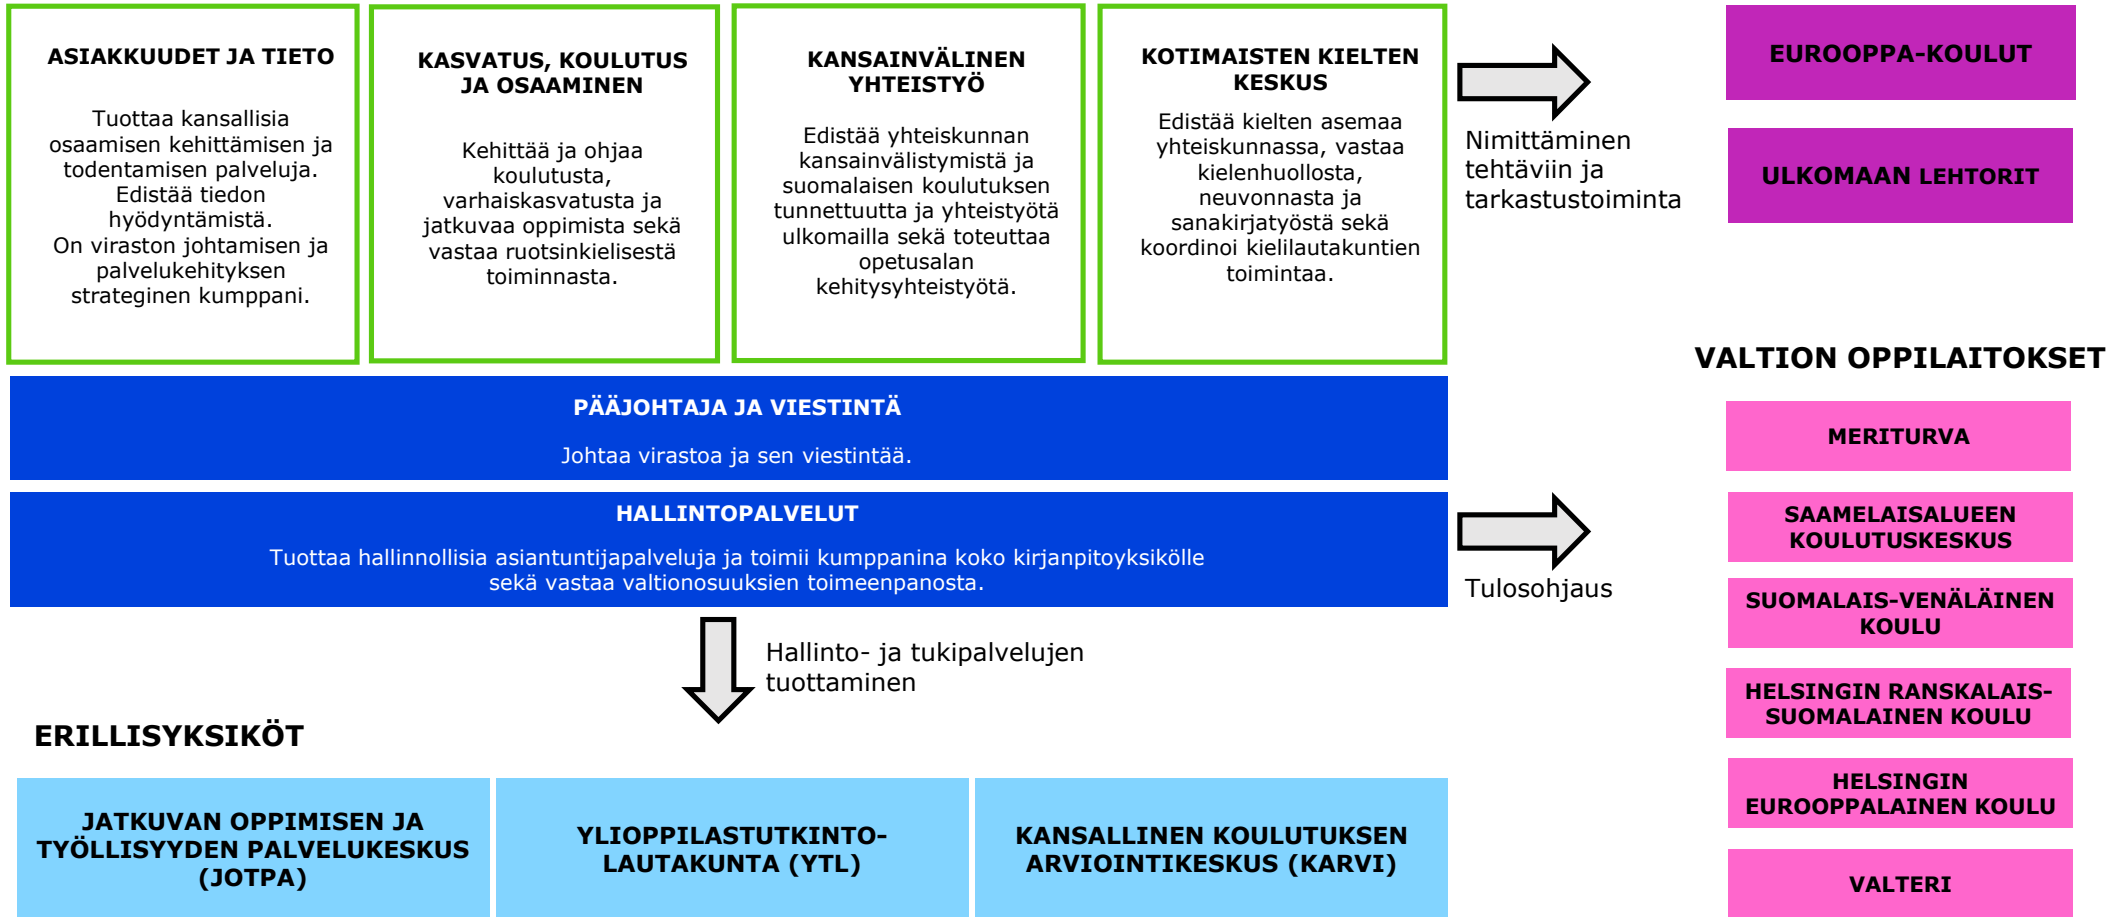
ASIAKKUUDET JA TIETO

Tuottaa kansallisia osaamisen kehittämisen ja todentamisen palveluja. Edistää tiedon hyödyntämistä. On viraston johtamisen ja palvelukehityksen strateginen kumppani.

KASVATUS, KOULUTUS JA OSAAMINEN

Kehittää ja ohjaa koulutusta, varhaiskasvatusta ja jatkuvaa oppimista sekä vastaa ruotsinkielisestä toiminnasta.

KANSAINVÄLINEN YHTEISTYÖ

Edistää yhteiskunnan kansainvälistymistä ja suomalaisen koulutuksen tunnettuutta ja yhteistyötä ulkomailla sekä toteuttaa opetusalan kehitysyhteistyötä.

KOTIMAISTEN KIELTEN KESKUS

Edistää kielten asemaa yhteiskunnassa, vastaa kielenhuollosta, neuvonnasta ja sanakirjatyöstä sekä koordinoi kielilautakuntien toimintaa.

Nimittäminen tehtäviin ja tarkastustoiminta

EUROOPPA-KOULUT

ULKOMAAN LEHTORIT

VALTION OPPILAITOKSET

PÄÄJOHTAJA JA VIESTINTÄ

Johtaa virastoa ja sen viestintää.

HALLINTOPALVELUT

Tuottaa hallinnollisia asiantuntijapalveluja ja toimii kumppanina koko kirjanpitoyksikölle sekä vastaa valtionosuuksien toimeenpanosta.

Tulosohjaus

MERITURVA

SAAMELAISALUEEN KOULUTUSKESKUS

SUOMALAIS-VENÄLÄINEN KOULU

HELSINGIN RANSKALAIS-SUOMALAINEN KOULU

HELSINGIN EUROOPPALAINEN KOULU

VALTERI

Hallinto- ja tukipalvelujen tuottaminen

ERILLISYKSIKÖT

JATKUVAN OPPIMISEN JA TYÖLLISYYDEN PALVELUKESKUS (JOTPA)

YLIOPPILASTUTKINTOLAUTAKUNTA (YTL)

KANSALLINEN KOULUTUKSEN ARVIOINTIKESKUS (KARVI)